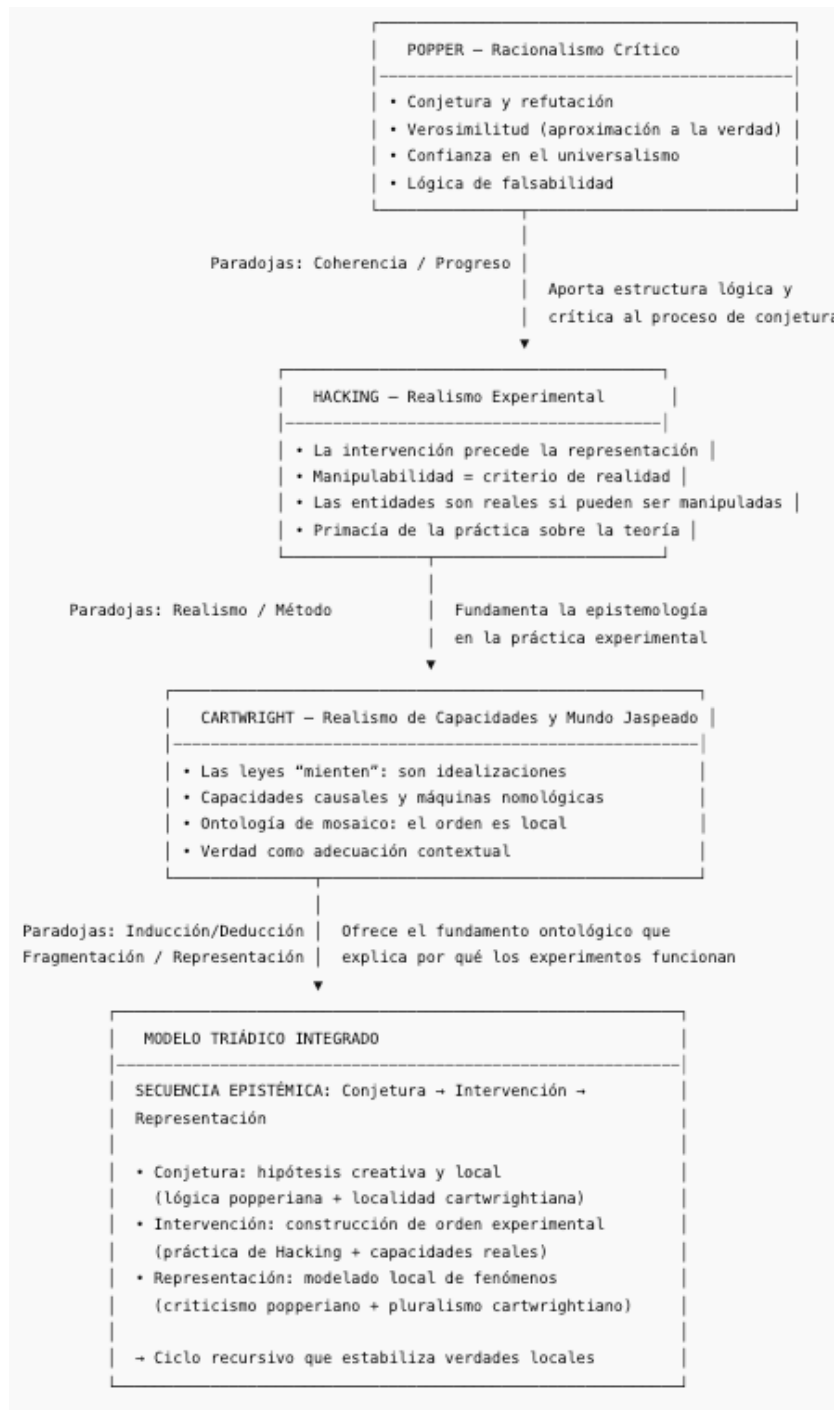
POPPER — Racionalismo Crítico

• Conjetura y refutación
• Verosimilitud (aproximación a la verdad)
• Confianza en el universalismo
• Lógica de falsabilidad

Paradojas: Coherencia / Progreso

Aporta estructura lógica y crítica al proceso de conjetura

HACKING — Realismo Experimental

• La intervención precede la representación
• Manipulabilidad = criterio de realidad
• Las entidades son reales si pueden ser manipuladas
• Primacía de la práctica sobre la teoría

Paradojas: Realismo / Método

Fundamenta la epistemología en la práctica experimental

CARTWRIGHT — Realismo de Capacidades y Mundo Jaspeado

• Las leyes “mienten”: son idealizaciones
• Capacidades causales y máquinas nomológicas
• Ontología de mosaico: el orden es local
• Verdad como adecuación contextual

Paradojas: Inducción/Deducción
Fragmentación / Representación

Ofrece el fundamento ontológico que explica por qué los experimentos funcionan

MODELO TRIÁDICO INTEGRADO

SECUENCIA EPISTÉMICA: Conjetura → Intervención → Representación

• Conjetura: hipótesis creativa y local (lógica popperiana + localidad cartwrightiana)
• Intervención: construcción de orden experimental (práctica de Hacking + capacidades reales)
• Representación: modelado local de fenómenos (criticismo popperiano + pluralismo cartwrightiano)

→ Ciclo recursivo que estabiliza verdades locales